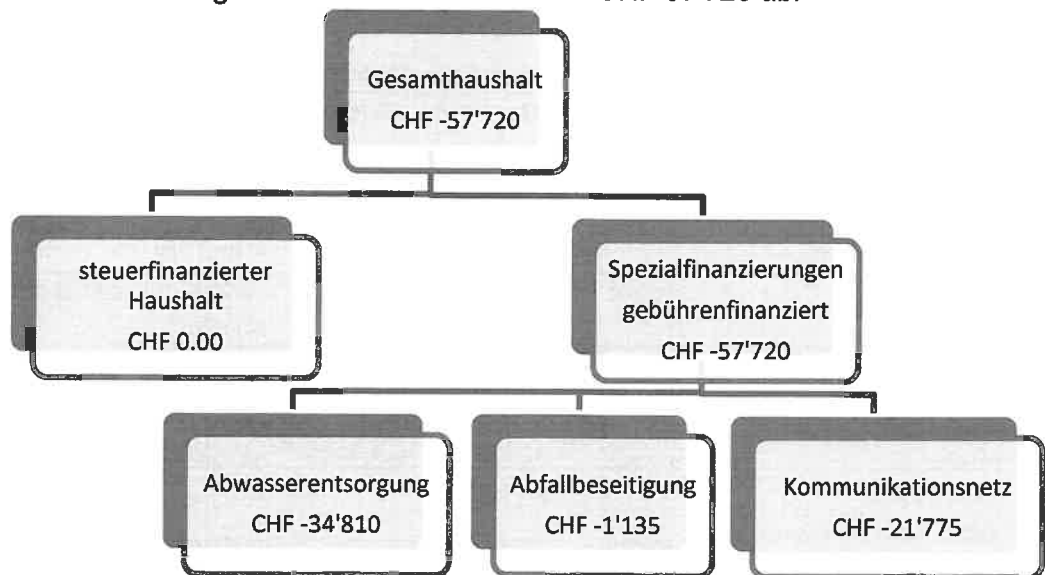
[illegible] CHF -57'720 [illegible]

Gesamthaushalt
CHF -57'720

steuerfinanzierter Haushalt
CHF 0.00

Spezialfinanzierungen gebührenfinanziert
CHF -57'720

Abwasserentsorgung
CHF -34'810

Abfallbeseitigung
CHF -1'135

Kommunikationsnetz
CHF -21'775